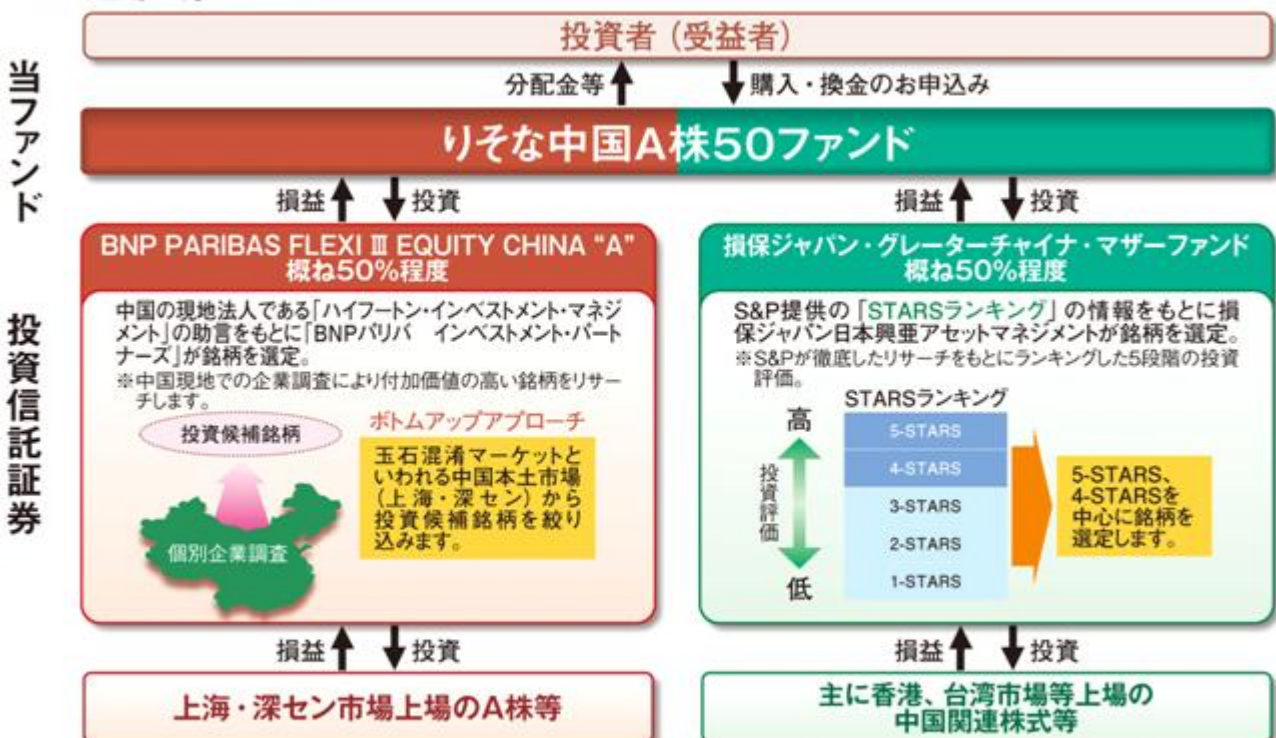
投資者（受益者）

分配金等　購入・換金のお申込み

当ファンド

りそな中国A株50ファンド

損益　投資

損益　投資

投資信託証券

BNP PARIBAS FLEXI Ⅲ EQUITY CHINA "A"
概ね50%程度

中国の現地法人である「ハイフートン・インベストメント・マネジメント」の助言をもとに「BNPパリバ　インベストメント・パートナーズ」が銘柄を選定。
※中国現地での企業調査により付加価値の高い銘柄をリサーチします。

投資候補銘柄

個別企業調査

ボトムアップアプローチ

玉石混淆マーケットといわれる中国本土市場（上海・深セン）から投資候補銘柄を絞り込みます。

損保ジャパン・グレーターチャイナ・マザーファンド
概ね50%程度

S&P提供の「STARSランキング」の情報をもとに損保ジャパン日本興亜アセットマネジメントが銘柄を選定。
※S&Pが徹底したリサーチをもとにランキングした5段階の投資評価。

STARSランキング

高

投資評価

低

5-STARS
4-STARS
3-STARS
2-STARS
1-STARS

5-STARS、4-STARSを中心に銘柄を選定します。

損益　投資

損益　投資

上海・深セン市場上場のA株等

主に香港、台湾市場等上場の中国関連株式等